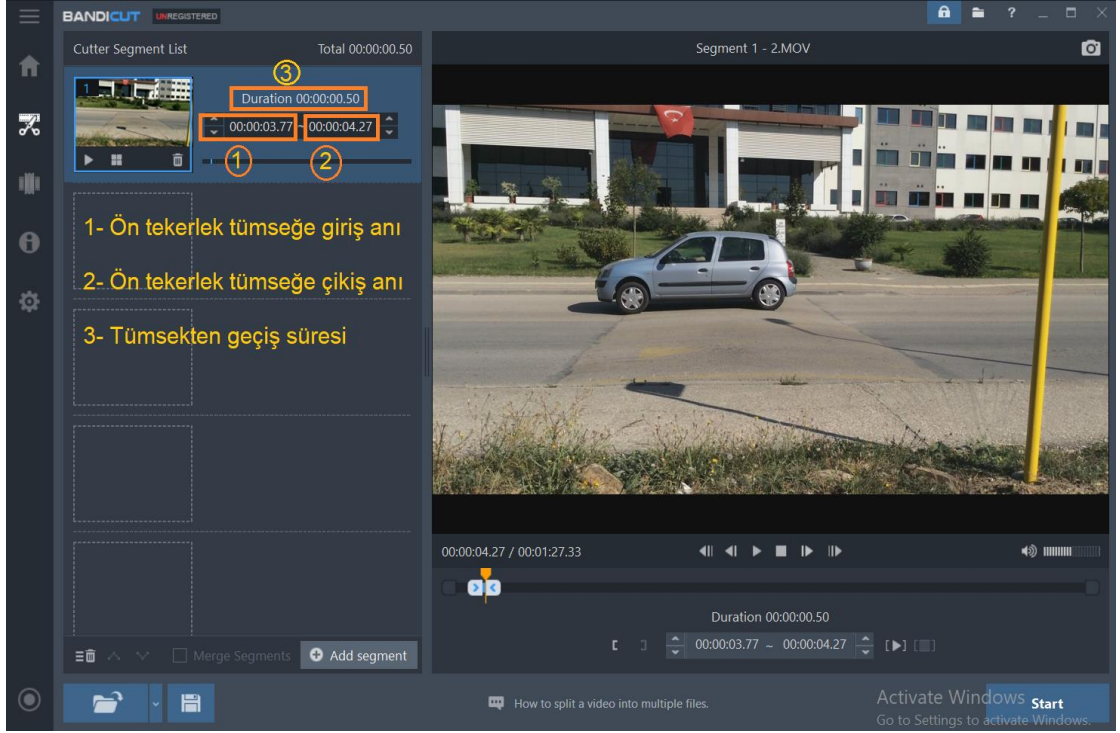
BANDICUT UNREGISTERED

Cutter Segment List Total 00:00:00.50

3
Duration 00:00:00.50
00:00:03.77 ~ 00:00:04.27
1 2

1- Ön tekerlek tümseğe giriş anı

2- Ön tekerlek tümseğe çikiş anı

3- Tümsekten geçiş süresi

Merge Segments Add segment

Segment 1 - 2.MOV

00:00:04.27 / 00:01:27.33

Duration 00:00:00.50

[ ] 00:00:03.77 ~ 00:00:04.27 [▶]

How to split a video into multiple files.

Activate Windows
Go to Settings to activate Windows.

Start